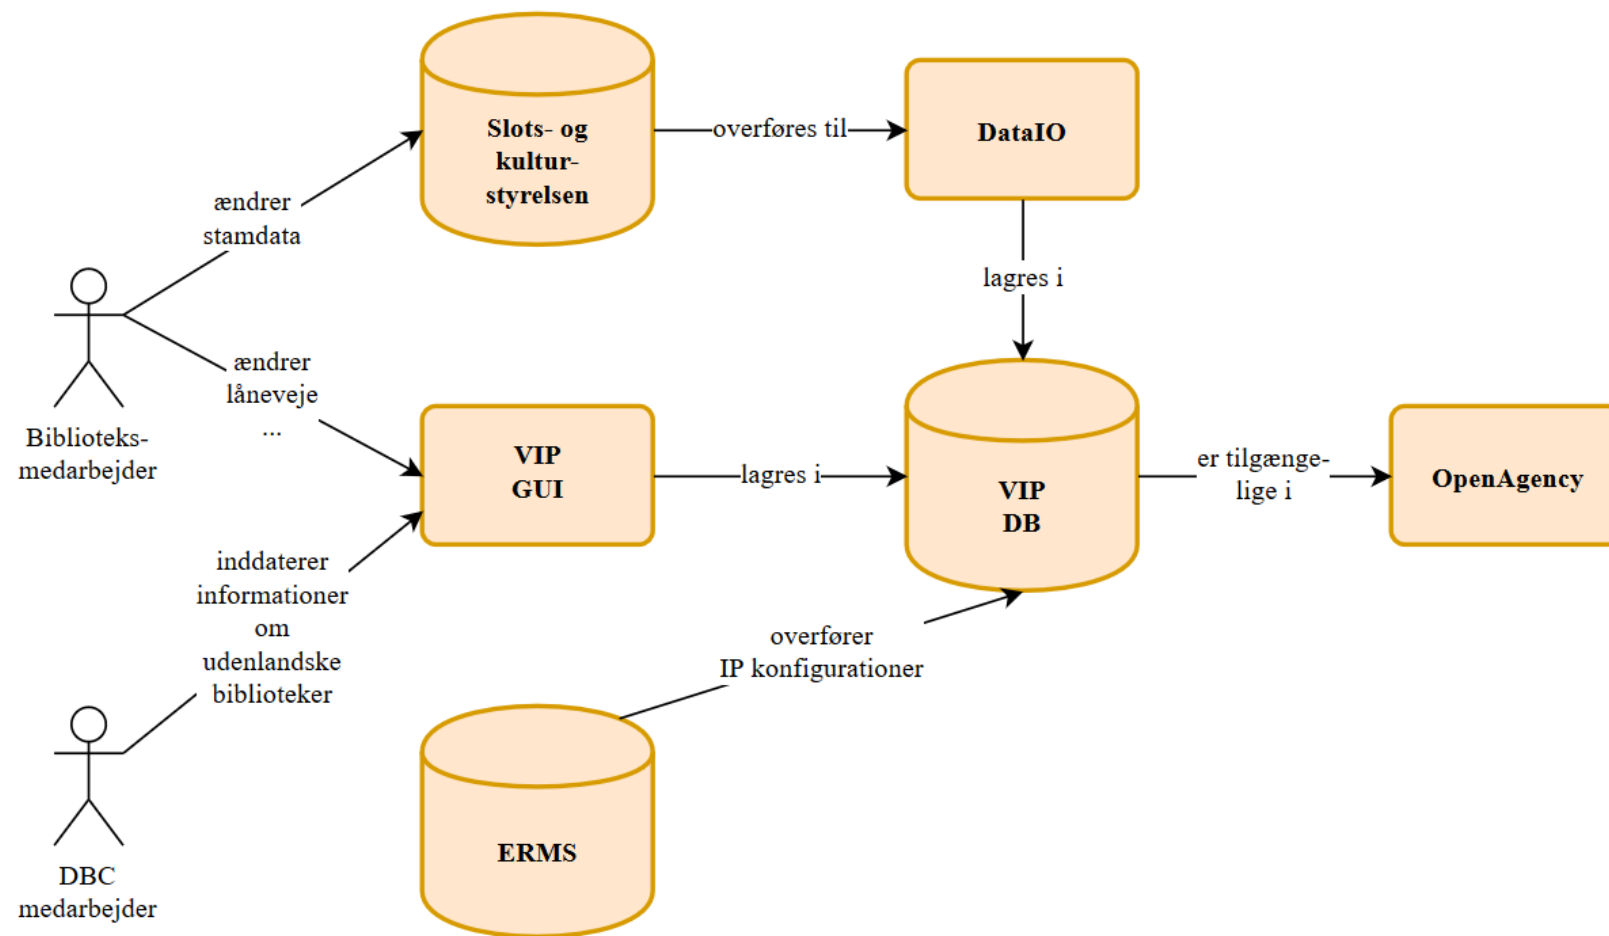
Slots- og kultur-styrelsen

overføres til

DataIO

ændrer stamdata

lagres i

Biblioteks-medarbejder

ændrer låneveje ...

VIP GUI

lagres i

VIP DB

er tilgængelige i

OpenAgency

inddaterer informationer om udenlandske biblioteker

overfører IP konfigurationer

DBC medarbejder

ERMS